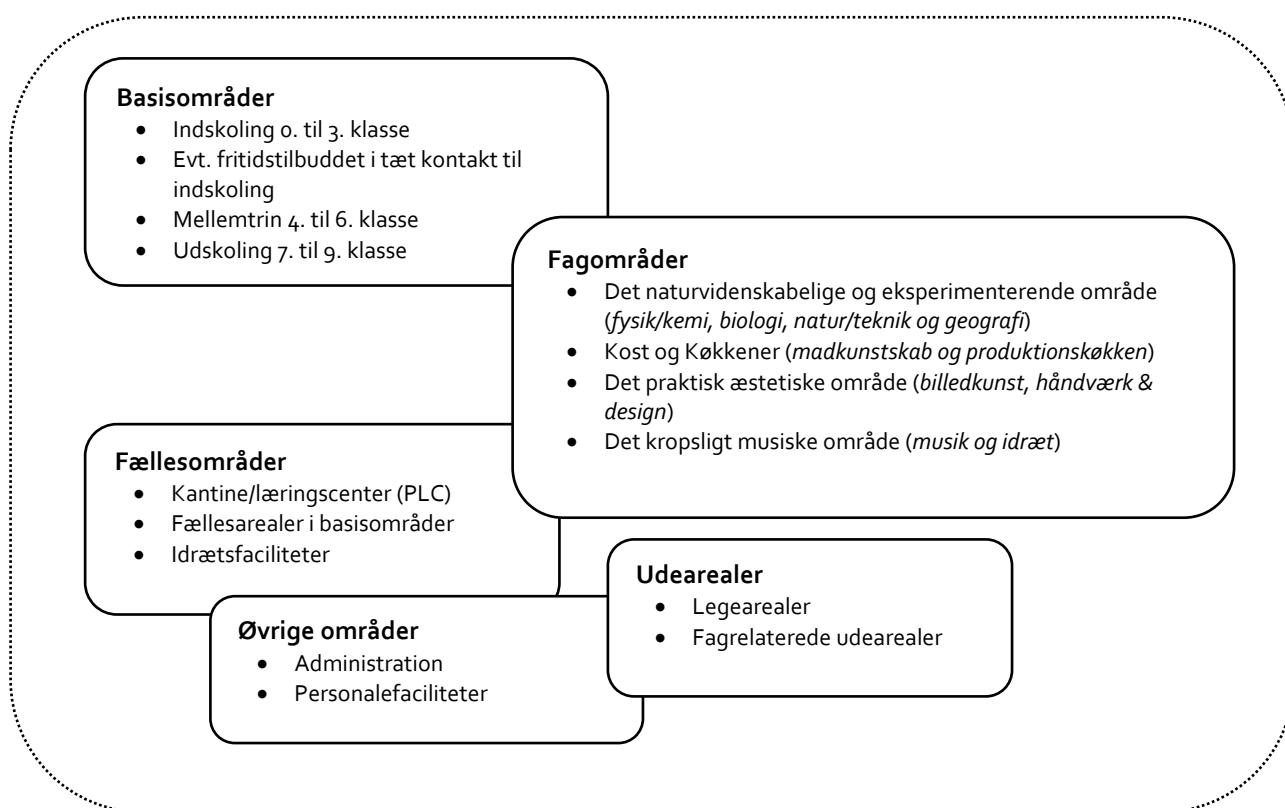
**Basisområder**
- Indskoling 0. til 3. klasse
- Evt. fritidstilbuddet i tæt kontakt til indskoling
- Mellemtrin 4. til 6. klasse
- Udskoling 7. til 9. klasse

**Fagområder**
- Det naturvidenskabelige og eksperimenterende område (*fysik/kemi, biologi, natur/teknik og geografi*)
- Kost og Køkkener (*madkunstskab og produktionskøkken*)
- Det praktisk æstetiske område (*billedkunst, håndværk & design*)
- Det kropsligt musiske område (*musik og idræt*)

**Fællesområder**
- Kantine/læringscenter (PLC)
- Fællesarealer i basisområder
- Idrætsfaciliteter

**Udearealer**
- Legearealer
- Fagrelaterede udearealer

**Øvrige områder**
- Administration
- Personalefaciliteter